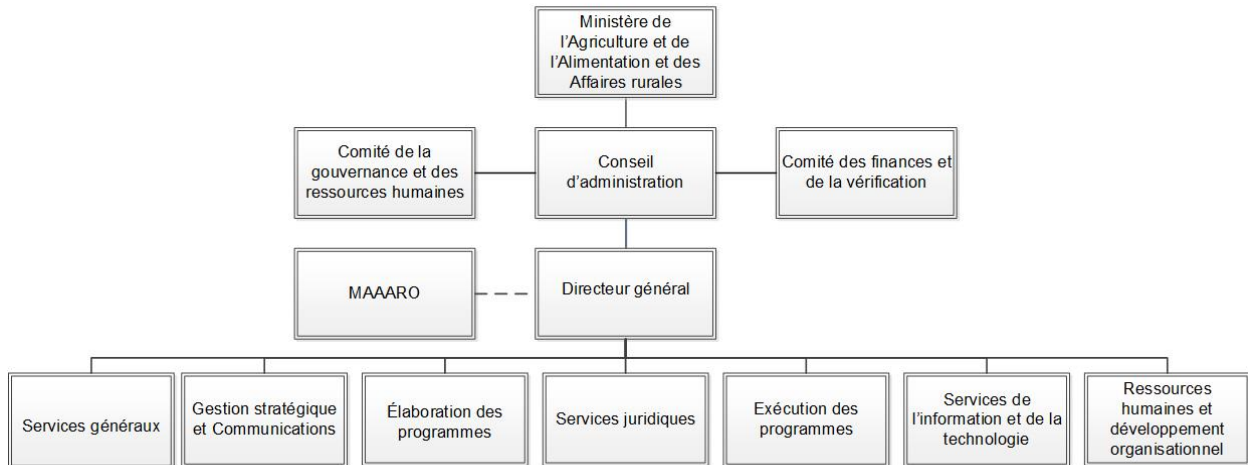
Ministère de l'Agriculture et de l'Alimentation et des Affaires rurales

Comité de la gouvernance et des ressources humaines

Conseil d'administration

Comité des finances et de la vérification

MAAARO

Directeur général

Services généraux

Gestion stratégique et Communications

Élaboration des programmes

Services juridiques

Exécution des programmes

Services de l'information et de la technologie

Ressources humaines et développement organisationnel